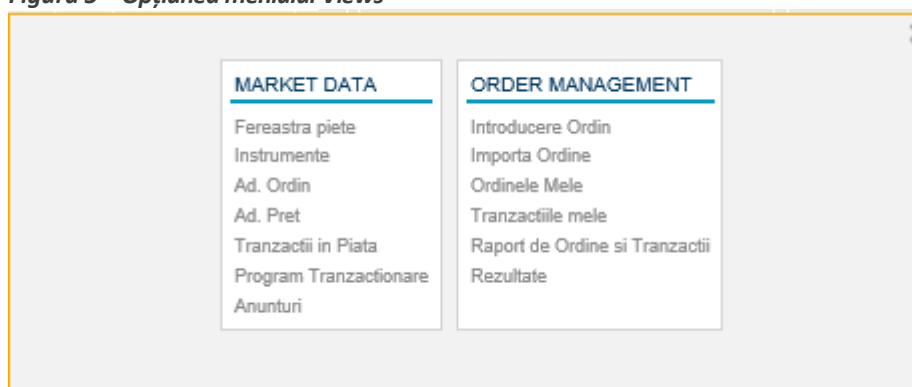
Figura 5 – Opțiunea meniului Views

MARKET DATA

Fereastra piete
Instrumente
Ad. Ordin
Ad. Pret
Tranzactii in Piata
Program Tranzactionare
Anunturi

ORDER MANAGEMENT

Introducere Ordin
Importa Ordine
Ordinele Mele
Tranzactiile mele
Raport de Ordine si Tranzactii
Rezultate